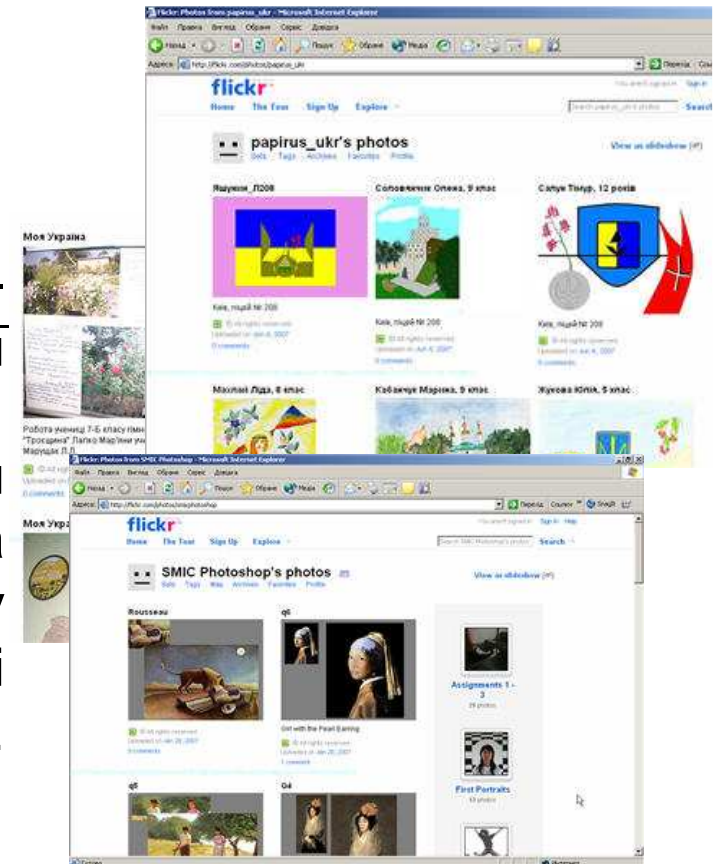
Flickr: Photos from papirus_ukr - Microsoft Internet Explorer

Файл Правка Вигляд Обране Сервіс Довідка

Назад Пошук Обране Медіа

Адреса http://flickr.com/photos/papirus_ukr

Перехід

flickr

You aren't signed in Sign In

Home The Tour Sign Up Explore

Search

papirus_ukr's photos

Sets Tags Archives Favorites Profile

View as slideshow

Яшукин_Л208

Соловйчик Олена, 9 клас

Сапун Тимур, 12 років

Київ, ліцей № 208

Київ, ліцей № 208

Київ, ліцей № 208

0 comments

0 comments

0 comments

Махлай Ліда, 8 клас

Кабанчук Марина, 9 клас

Жукова Юлія, 5 клас

Моя Україна

Робота учениці 7-Б класу гімн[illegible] "Троєщина" Лагко Мар'яни уч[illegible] Марущак Л.Л.

0 comments

Моя Укра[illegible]

Flickr: Photos from SMIC Photoshop - Microsoft Internet Explorer

Файл Правка Вигляд Обране Сервіс Довідка

Назад Пошук Обране Медіа

Адреса http://flickr.com/photos/smicphotoshop

Перехід Посилання SnagIt

flickr

You aren't signed in Sign In Help

Home The Tour Sign Up Explore

Search SMIC Photoshop's photos Search

SMIC Photoshop's photos

Sets Tags Map Archives Favorites Profile

View as slideshow

Rousseau

q6

0 comments

Girl with the Pearl Earring

1 comment

Assignments 1 - 3

First Portraits

q5

Q4

Готово

Інтернет